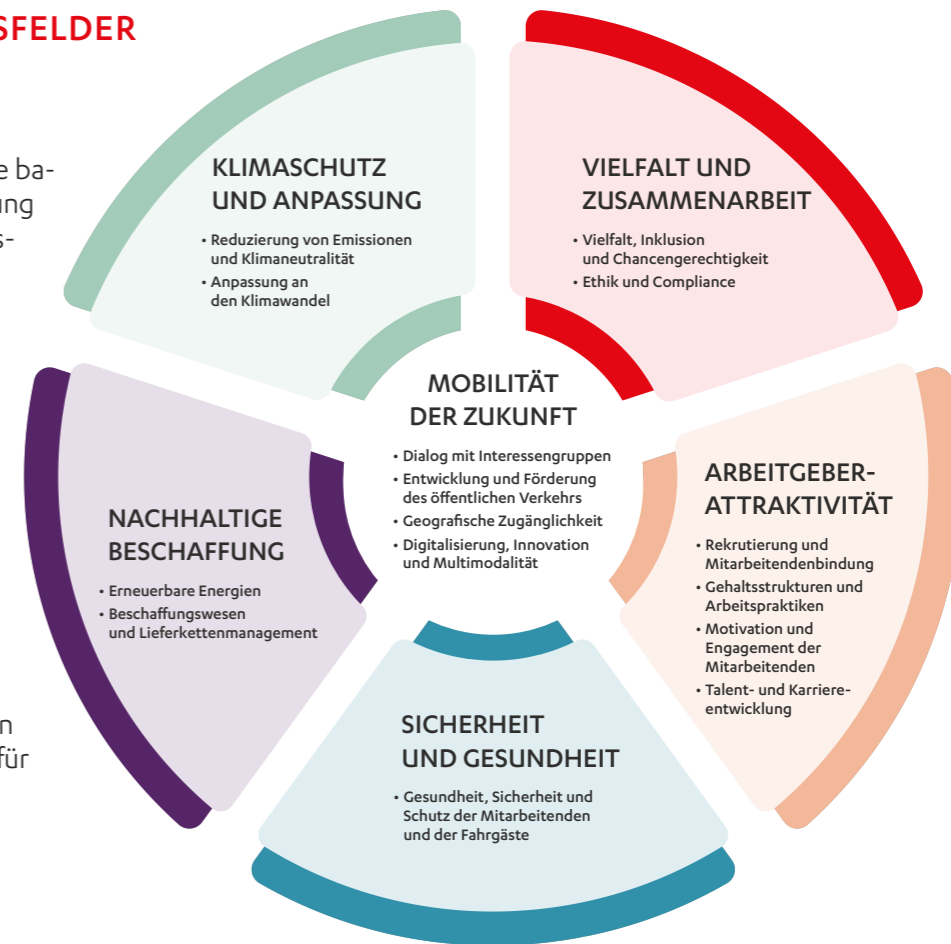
SFELDER

e ba-
ung
s-

n
für

KLIMASCHUTZ UND ANPASSUNG

• Reduzierung von Emissionen und Klimaneutralität
• Anpassung an den Klimawandel

VIELFALT UND ZUSAMMENARBEIT

• Vielfalt, Inklusion und Chancengerechtigkeit
• Ethik und Compliance

MOBILITÄT DER ZUKUNFT

• Dialog mit Interessengruppen
• Entwicklung und Förderung des öffentlichen Verkehrs
• Geografische Zugänglichkeit
• Digitalisierung, Innovation und Multimodalität

NACHHALTIGE BESCHAFFUNG

• Erneuerbare Energien
• Beschaffungswesen und Lieferkettenmanagement

ARBEITGEBER-ATTRAKTIVITÄT

• Rekrutierung und Mitarbeitendenbindung
• Gehaltsstrukturen und Arbeitspraktiken
• Motivation und Engagement der Mitarbeitenden
• Talent- und Karriereentwicklung

SICHERHEIT UND GESUNDHEIT

• Gesundheit, Sicherheit und Schutz der Mitarbeitenden und der Fahrgäste